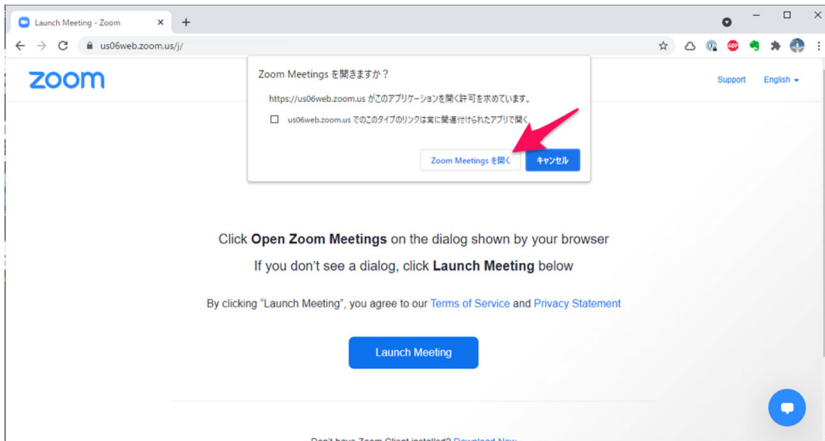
Launch Meeting - Zoom

us06web.zoom.us/j/

zoom

Zoom Meetings を開きますか？

https://us06web.zoom.us がこのアプリケーションを開く許可を求めています。

us06web.zoom.us でのこのタイプのリンクは常に関連付けられたアプリで開く

Zoom Meetings を開く

キャンセル

Support English

Click **Open Zoom Meetings** on the dialog shown by your browser

If you don't see a dialog, click **Launch Meeting** below

By clicking "Launch Meeting", you agree to our Terms of Service and Privacy Statement

Launch Meeting

Don't have Zoom Client installed? Download Now